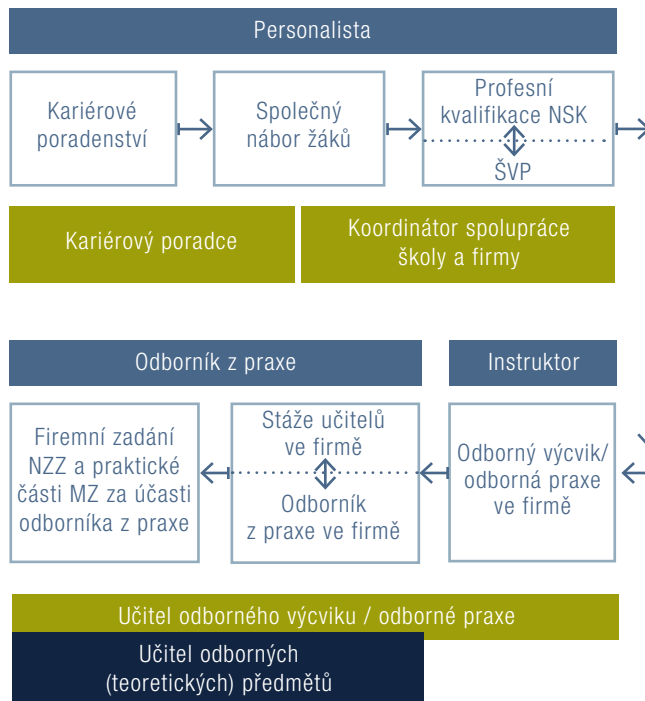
Personalista

Kariérové poradenství

Společný nábor žáků

Profesní kvalifikace NSK

ŠVP

Kariérový poradce

Koordinátor spolupráce školy a firmy

Odborník z praxe

Instruktor

Firemní zadání NZZ a praktické části MZ za účasti odborníka z praxe

Stáže učitelů ve firmě

Odborník z praxe ve firmě

Odborný výcvik/ odborná praxe ve firmě

Učitel odborného výcviku / odborné praxe

Učitel odborných (teoretických) předmětů